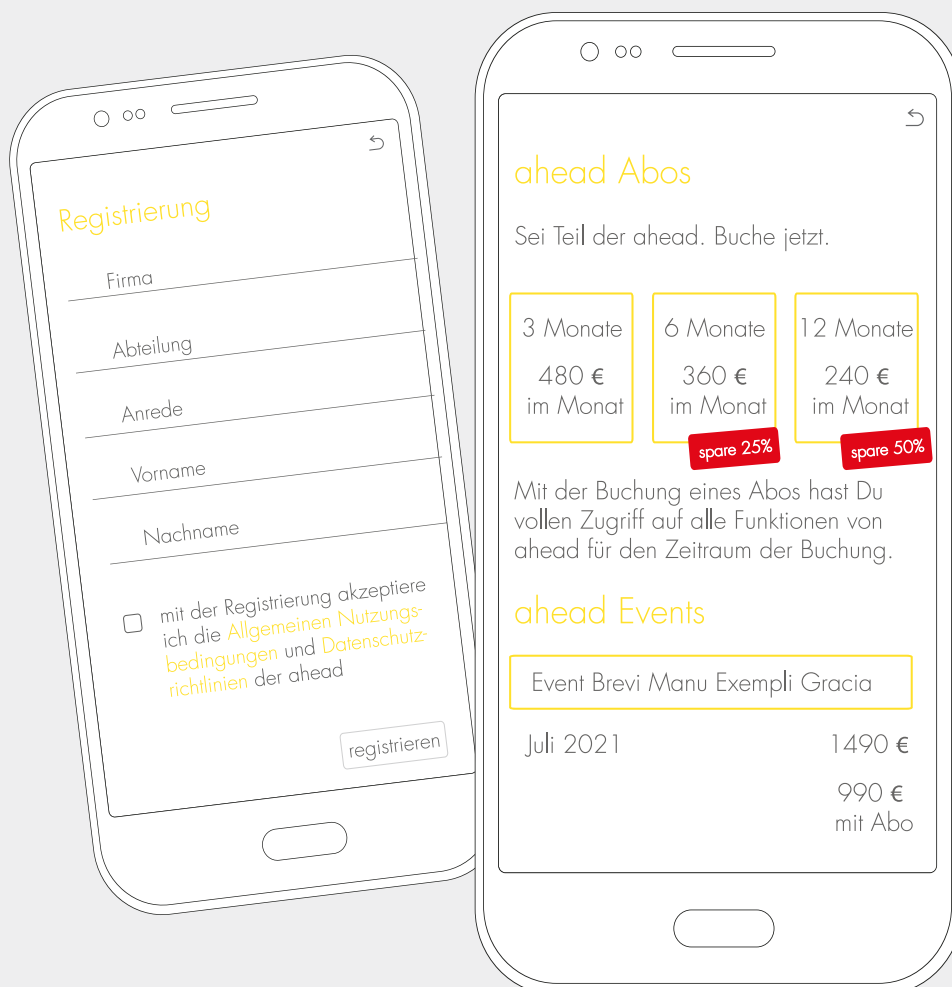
Registrierung

Firma

Abteilung

Anrede

Vorname

Nachname

mit der Registrierung akzeptiere ich die Allgemeinen Nutzungsbedingungen und Datenschutzrichtlinien der ahead

registrieren

ahead Abos

Sei Teil der ahead. Buche jetzt.

| 3 Monate | 6 Monate | 12 Monate |
|---|---|---|
| 480 € im Monat | 360 € im Monat | 240 € im Monat |
| | spare 25% | spare 50% |

Mit der Buchung eines Abos hast Du vollen Zugriff auf alle Funktionen von ahead für den Zeitraum der Buchung.

ahead Events

Event Brevi Manu Exempli Gracia

Juli 2021

1490 €

990 € mit Abo